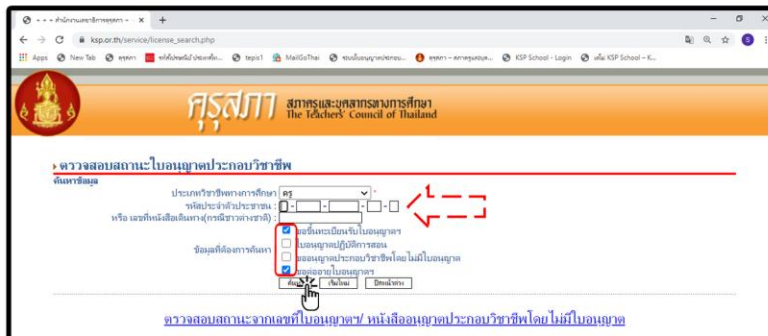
- - - สำนักงานเลขาธิการคุรุสภา - ×
ksp.or.th/service/license_search.php
Apps New Tab คุรุสภา หลักสูตร tepis1 MailGoThai ระบบใบอนุญาตประกอบ... คุรุสภา – สภาครูและบุค... KSP School - Login KSP School – K...

คุรุสภา สภาครูและบุคลากรทางการศึกษา The Teachers' Council of Thailand

ตรวจสอบสถานะใบอนุญาตประกอบวิชาชีพ
ค้นหาข้อมูล
ประเภทวิชาชีพทางการศึกษา ครู *
รหัสประจำตัวประชาชน : - - - -
หรือ เลขที่หนังสือเดินทาง(กรณีชาวต่างชาติ) :
ข้อมูลที่ต้องการค้นหา
ขอขึ้นทะเบียนรับใบอนุญาต
ใบอนุญาตปฏิบัติการสอน
ขออนุญาตประกอบวิชาชีพโดยไม่มีใบอนุญาต
ขอต่ออายุใบอนุญาต
ค้นหา เริ่มใหม่ ปิดหน้าต่าง

ตรวจสอบสถานะจากเลขที่ใบอนุญาตฯ/ หนังสืออนุญาตประกอบวิชาชีพโดยไม่มีใบอนุญาต